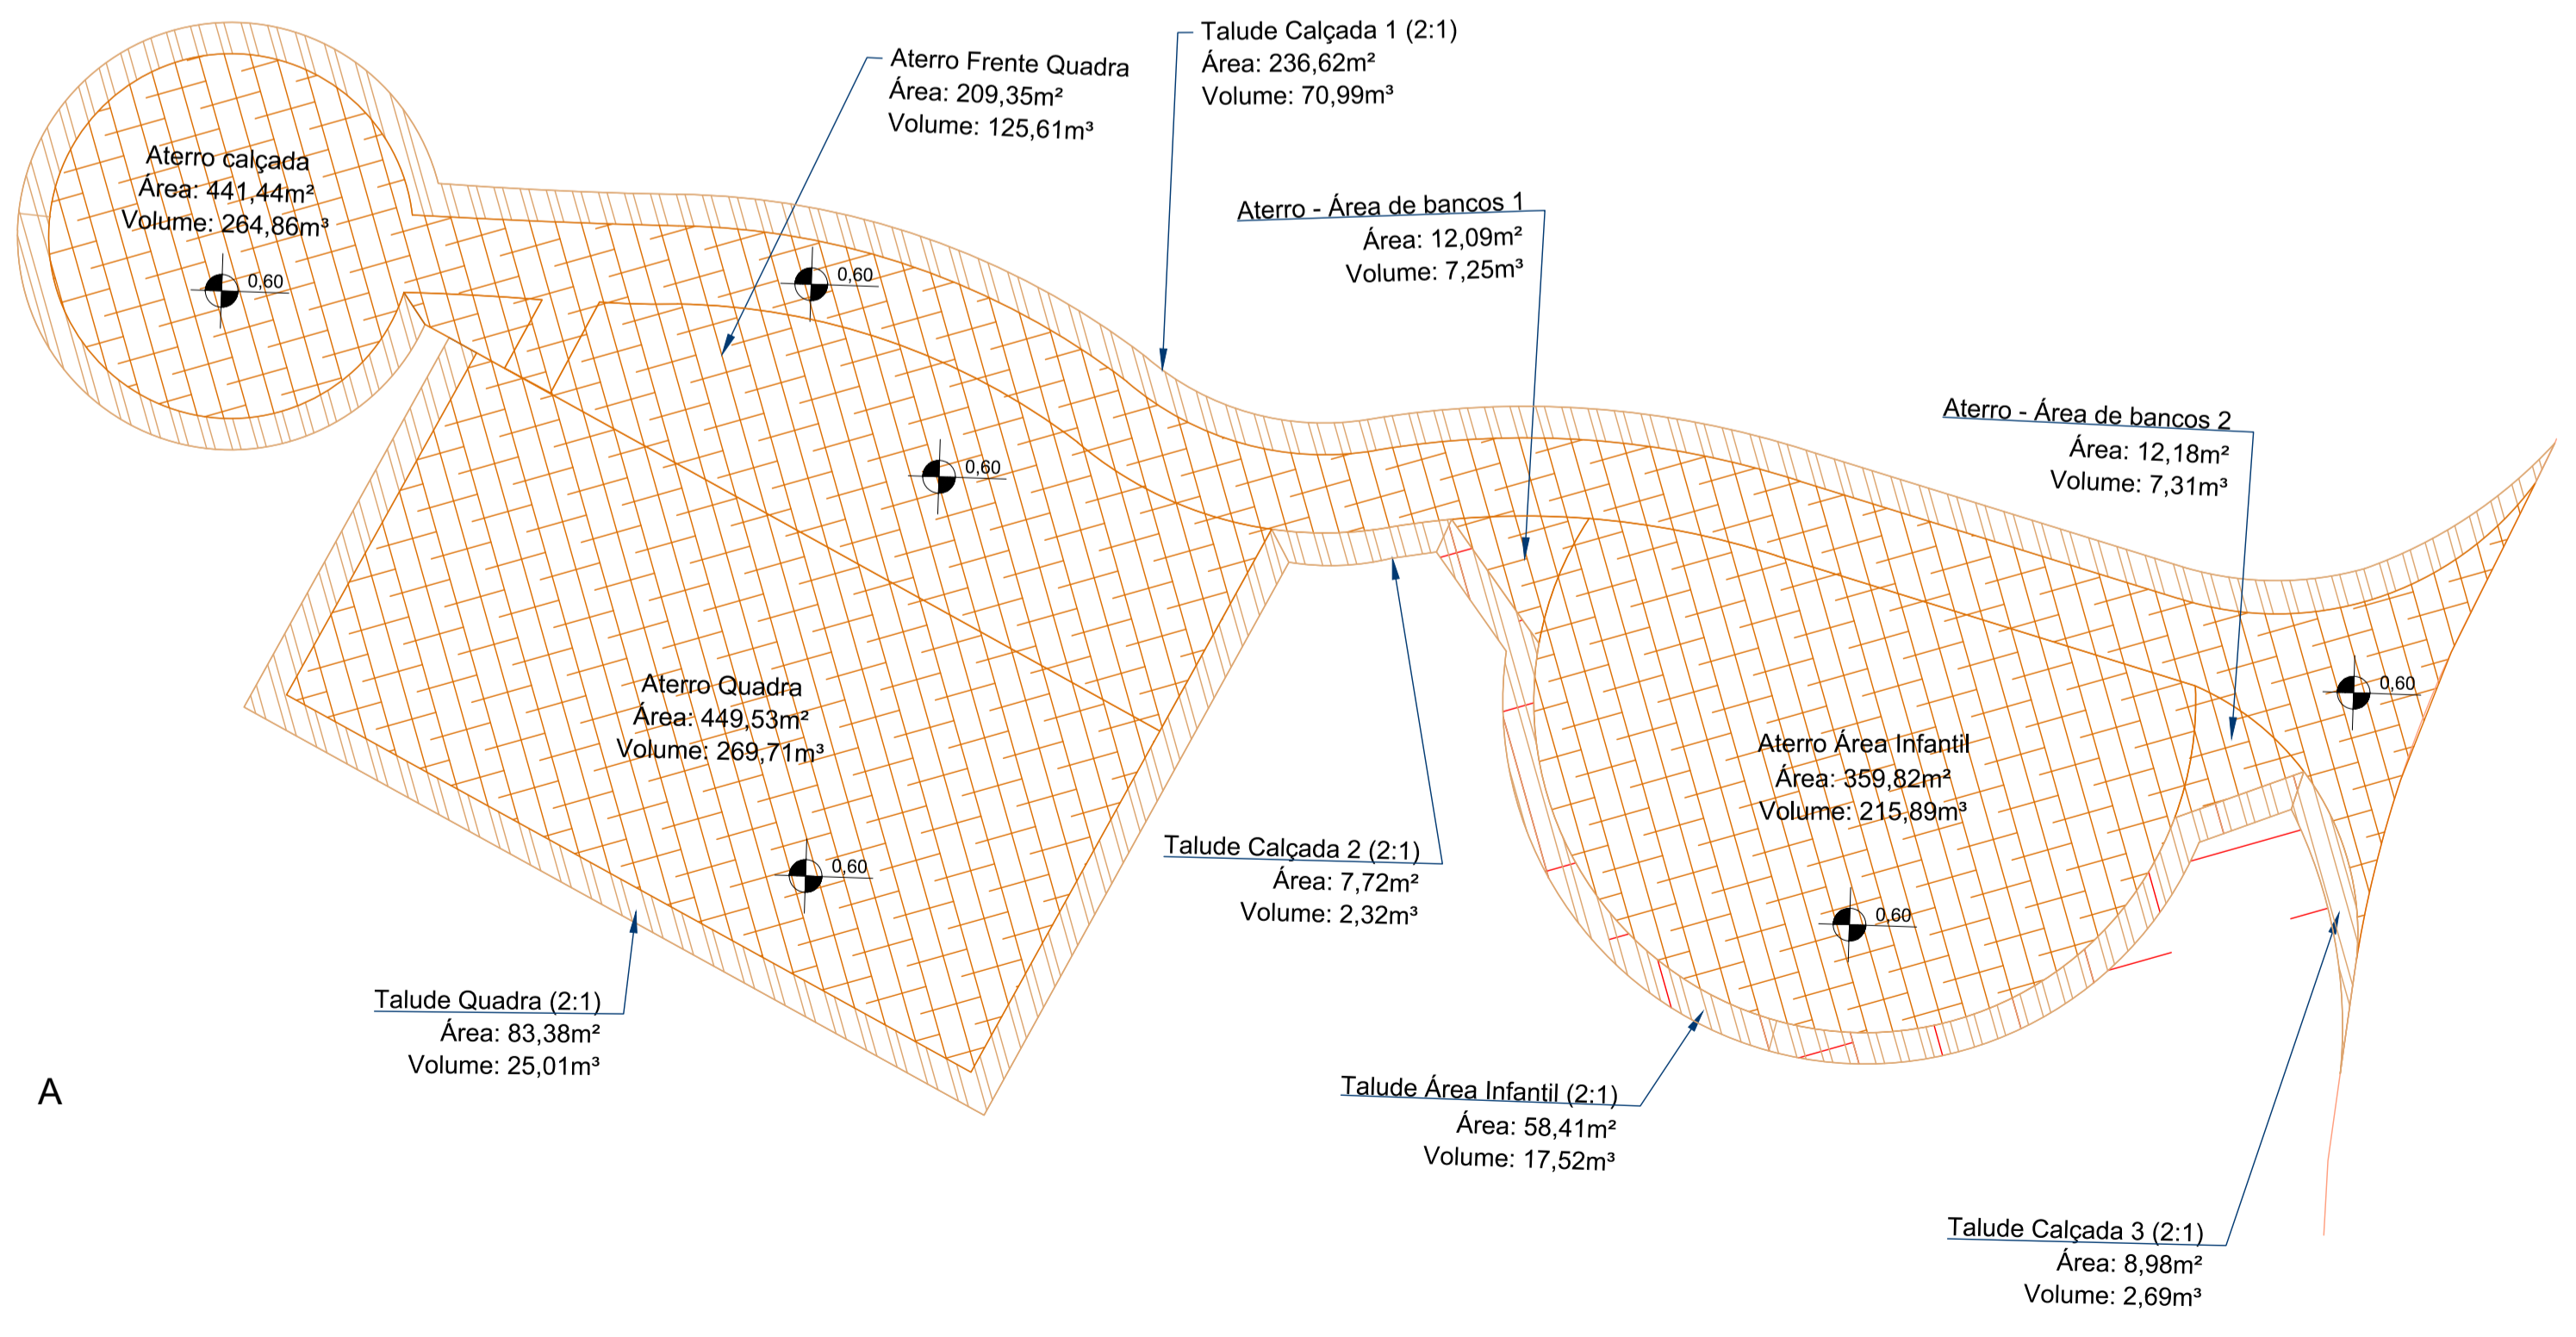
Talude Calçada 1 (2:1)
Área: 236,62m²
Volume: 70,99m³

Aterro Frente Quadra
Área: 209,35m²
Volume: 125,61m³

Aterro calçada
Área: 441,44m²
Volume: 264,86m³

0,60

0,60

Aterro - Área de bancos 1
Área: 12,09m²
Volume: 7,25m³

0,60

Aterro - Área de bancos 2
Área: 12,18m²
Volume: 7,31m³

0,60

Aterro Quadra
Área: 449,53m²
Volume: 269,71m³

Aterro Área Infantil
Área: 359,82m²
Volume: 215,89m³

0,60

Talude Calçada 2 (2:1)
Área: 7,72m²
Volume: 2,32m³

0,60

Talude Quadra (2:1)
Área: 83,38m²
Volume: 25,01m³

A

Talude Área Infantil (2:1)
Área: 58,41m²
Volume: 17,52m³

Talude Calçada 3 (2:1)
Área: 8,98m²
Volume: 2,69m³